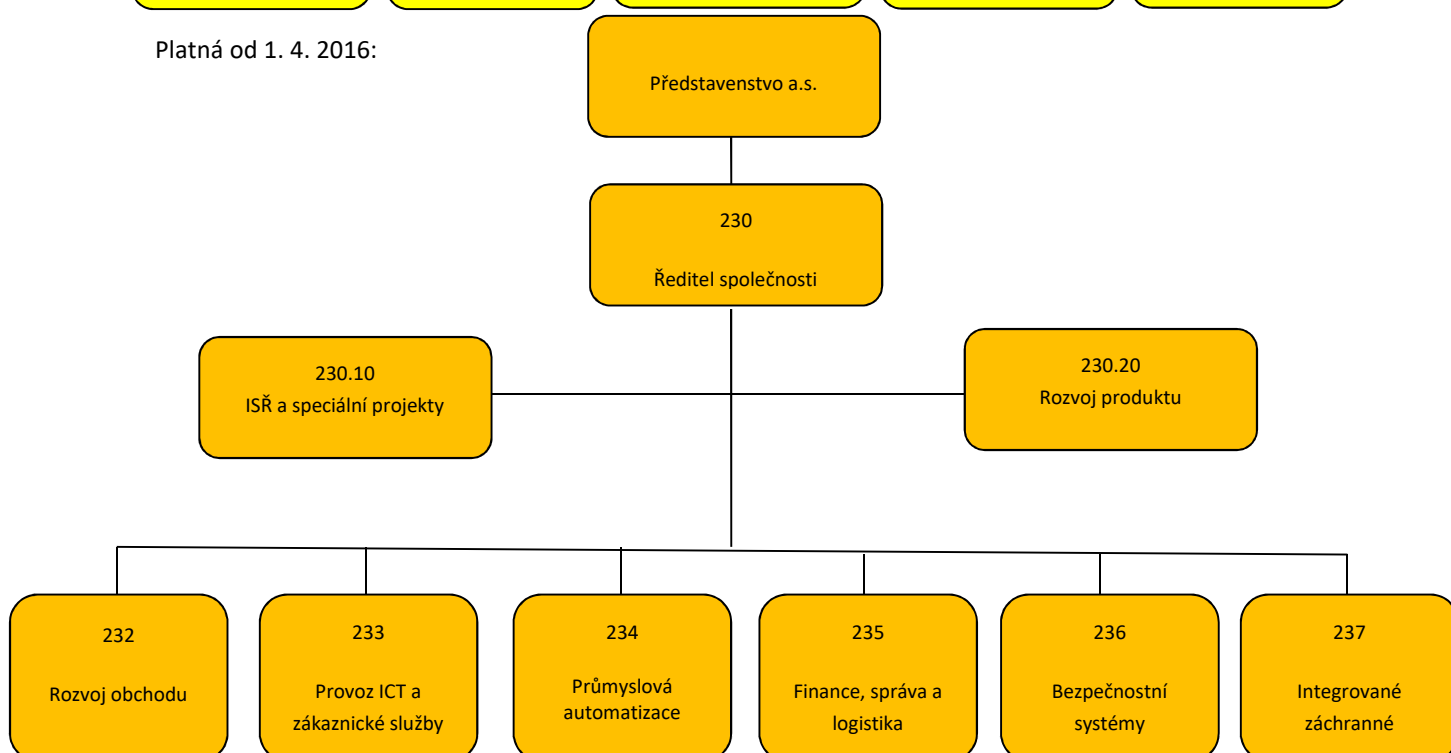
Platná od 1. 4. 2016:

Představenstvo a.s.

230

Ředitel společnosti

230.10
ISŘ a speciální projekty

230.20
Rozvoj produktu

232

Rozvoj obchodu

233

Provoz ICT a zákaznické služby

234

Průmyslová automatizace

235

Finance, správa a logistika

236

Bezpečnostní systémy

237

Integrované záchranné